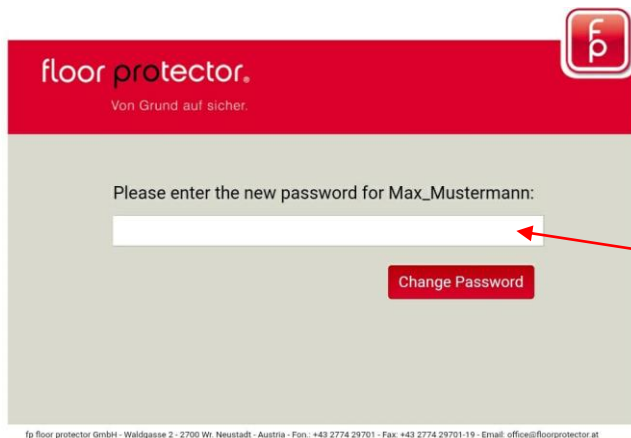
fp

floor protector.
Von Grund auf sicher.

Please enter the new password for Max_Mustermann:

Change Password

fp floor protector GmbH - Waldgasse 2 - 2700 Wr. Neustadt - Austria - Fon.: +43 2774 29701 - Fax: +43 2774 29701-19 - Email: office@floorprotector.at